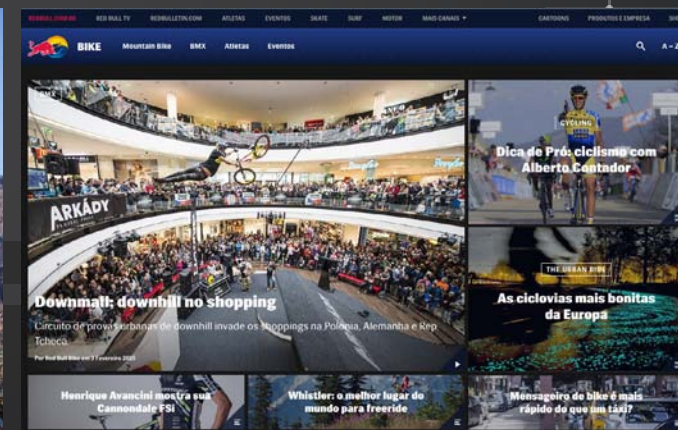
REDBULL.COM.BR RED BULL TV REDBULLETIN.COM ATLETAS EVENTOS SKATE SURF MOTOR MAIS CANAIS CARTOONS PRODUTOS E EMPRESA

BIKE Mountain Bike BMX Atletas Eventos A

ARKÁDY

Downmall: downhill no shopping

Circuito de provas urbanas de downhill invade os shoppings na Polônia, Alemanha e Rep Tcheca

Por Red Bull Bike em 3 Fevereiro 2015

Dica de Pró: ciclismo com Alberto Contador

THE URBAN BIKE

As ciclovias mais bonitas da Europa

Henrique Avancini mostra sua Cannondale FSi

Whistler: o melhor lugar do mundo para freeride

Mensageiro de bike é mais rápido do que um táxi?